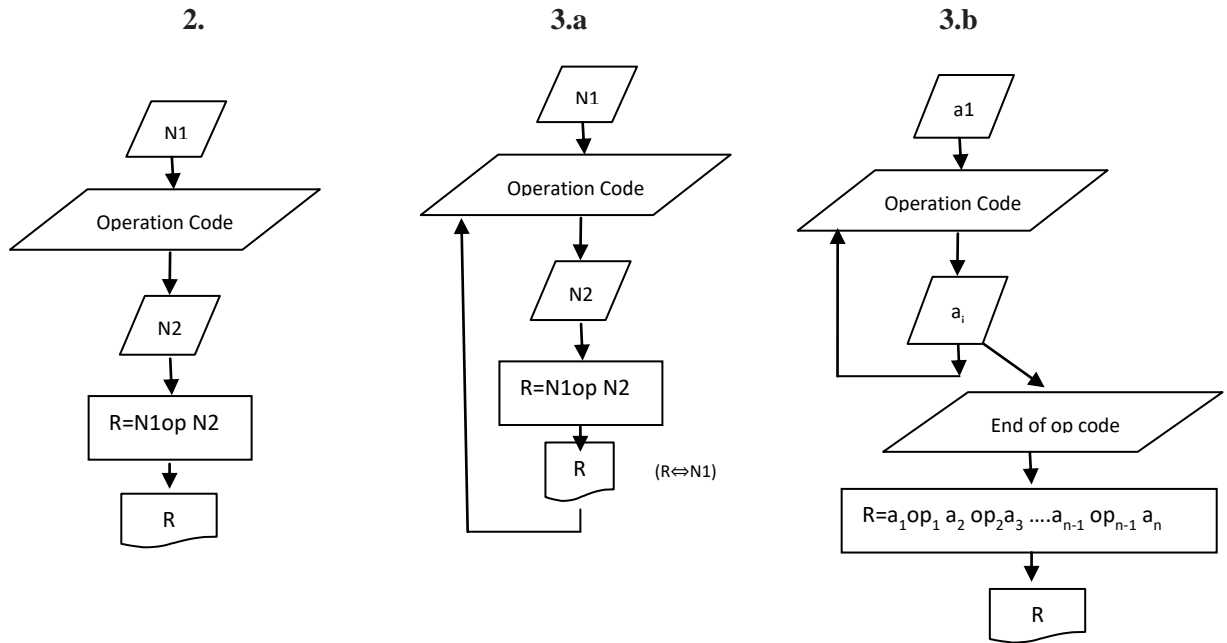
2.

N1

Operation Code

N2

R=N1op N2

R

3.a

N1

Operation Code

N2

R=N1op N2

R

(R⇔N1)

3.b

a1

Operation Code

$a_i$

End of op code

R=$a_1 op_1$ $a_2$ $op_2 a_3$ ....$a_{n-1}$ $op_{n-1}$ $a_n$

R